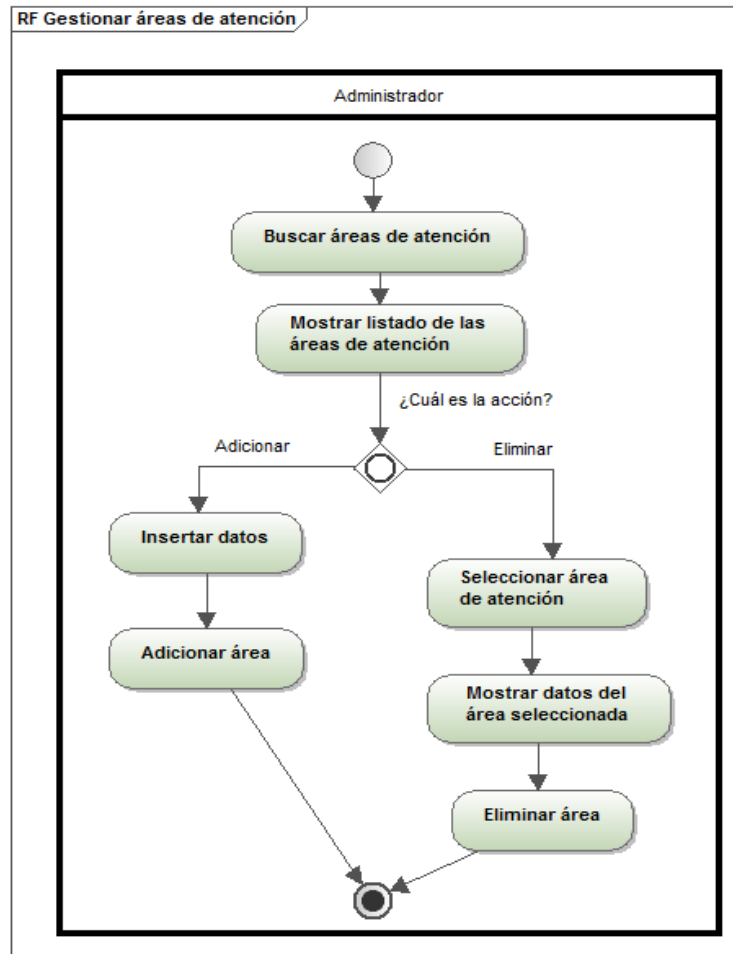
RF Gestionar áreas de atención

Administrador

Buscar áreas de atención

Mostrar listado de las áreas de atención

¿Cuál es la acción?

Adicionar

Eliminar

Insertar datos

Adicionar área

Seleccionar área de atención

Mostrar datos del área seleccionada

Eliminar área